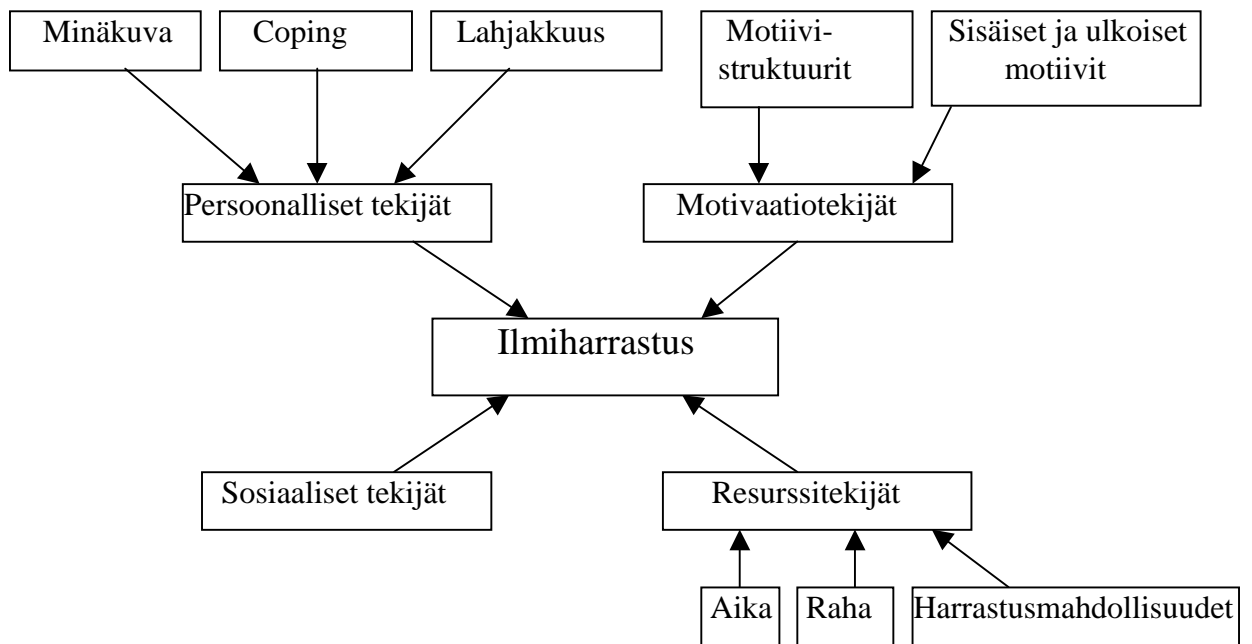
Minäkuva

Coping

Lahjakkuus

Motiivistruktuurit

Sisäiset ja ulkoiset motiivit

Persoonalliset tekijät

Motivaatiotekijät

Ilmiharrastus

Sosiaaliset tekijät

Resurssitekijät

Aika

Raha

Harrastusmahdollisuudet